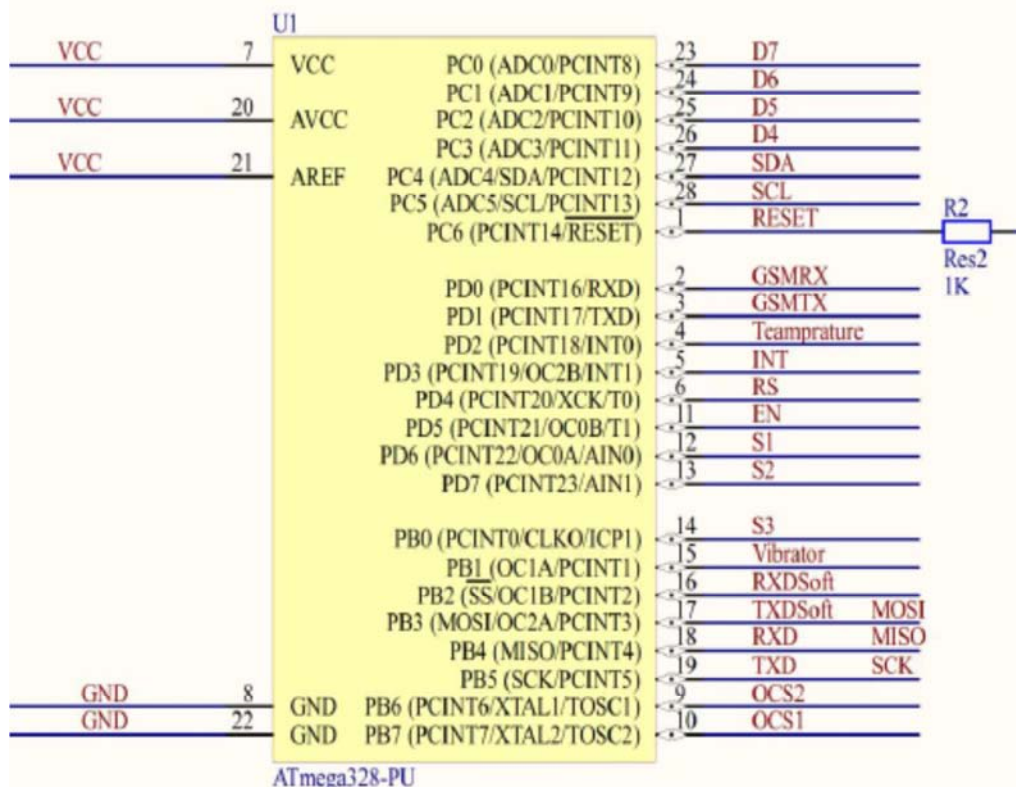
U1

VCC 7 VCC
VCC 20 AVCC
VCC 21 AREF

PC0 (ADC0/PCINT8) 23 D7
PC1 (ADC1/PCINT9) 24 D6
PC2 (ADC2/PCINT10) 25 D5
PC3 (ADC3/PCINT11) 26 D4
PC4 (ADC4/SDA/PCINT12) 27 SDA
PC5 (ADC5/SCL/PCINT13) 28 SCL
PC6 (PCINT14/$\overline{RESET}$) 1 RESET

R2
Res2
1K

PD0 (PCINT16/RXD) 2 GSMRX
PD1 (PCINT17/TXD) 3 GSMTX
PD2 (PCINT18/INT0) 4 Teamprature
PD3 (PCINT19/OC2B/INT1) 5 INT
PD4 (PCINT20/XCK/T0) 6 RS
PD5 (PCINT21/OC0B/T1) 11 EN
PD6 (PCINT22/OC0A/AIN0) 12 S1
PD7 (PCINT23/AIN1) 13 S2

PB0 (PCINT0/CLKO/ICP1) 14 S3
PB1 (OC1A/PCINT1) 15 Vibrator
PB2 ($\overline{SS}$/OC1B/PCINT2) 16 RXDSoft
PB3 (MOSI/OC2A/PCINT3) 17 TXDSoft MOSI
PB4 (MISO/PCINT4) 18 RXD MISO
PB5 (SCK/PCINT5) 19 TXD SCK

GND 8 GND PB6 (PCINT6/XTAL1/TOSC1) 9 OCS2
GND 22 GND PB7 (PCINT7/XTAL2/TOSC2) 10 OCS1

ATmega328-PU